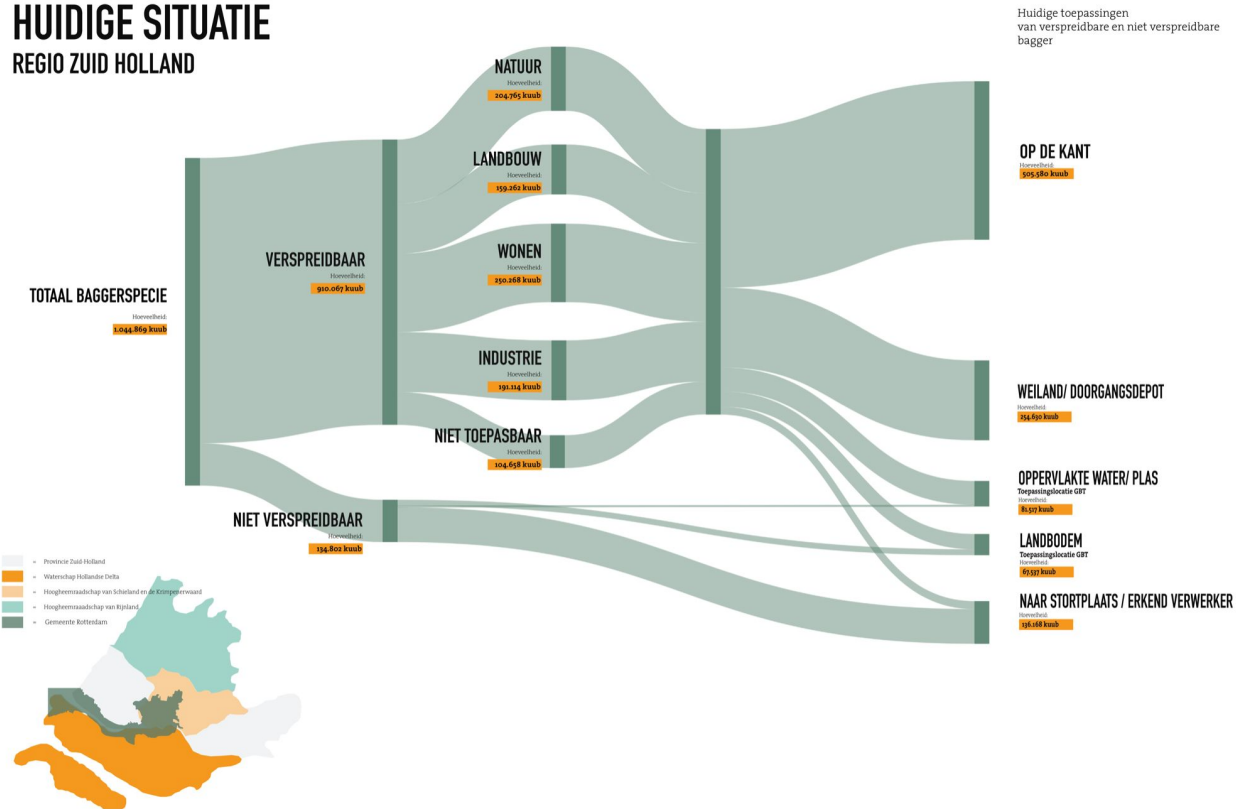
HUIDIGE SITUATIE
REGIO ZUID HOLLAND

Huidige toepassingen van verspreidbare en niet verspreidbare bagger

TOTAAL BAGGERSPECIE
Hoeveelheid:
1.044.869 kuub

VERSPREIDBAAR
Hoeveelheid:
910.067 kuub

NIET VERSPREIDBAAR
Hoeveelheid:
134.802 kuub

NATUUR
Hoeveelheid:
204.765 kuub

LANDBOUW
Hoeveelheid:
159.262 kuub

WONEN
Hoeveelheid:
250.268 kuub

INDUSTRIE
Hoeveelheid:
191.114 kuub

NIET TOEPASBAAR
Hoeveelheid:
104.658 kuub

OP DE KANT
Hoeveelheid:
505.580 kuub

WEILAND/ DOORGANGSDEPOT
Hoeveelheid:
254.630 kuub

OPPERVLAKTE WATER/ PLAS
Toepassingslocatie GBT
Hoeveelheid:
81.517 kuub

LANDBODEM
Toepassingslocatie GBT
Hoeveelheid:
67.537 kuub

NAAR STORTPLAATS / ERKEND VERWERKER
Hoeveelheid:
136.168 kuub

= Provincie Zuid-Holland
= Waterschap Hollandse Delta
= Hoogheemraadschap van Schieland en de Krimpenerwaard
= Hoogheemraadschap van Rijnland
= Gemeente Rotterdam